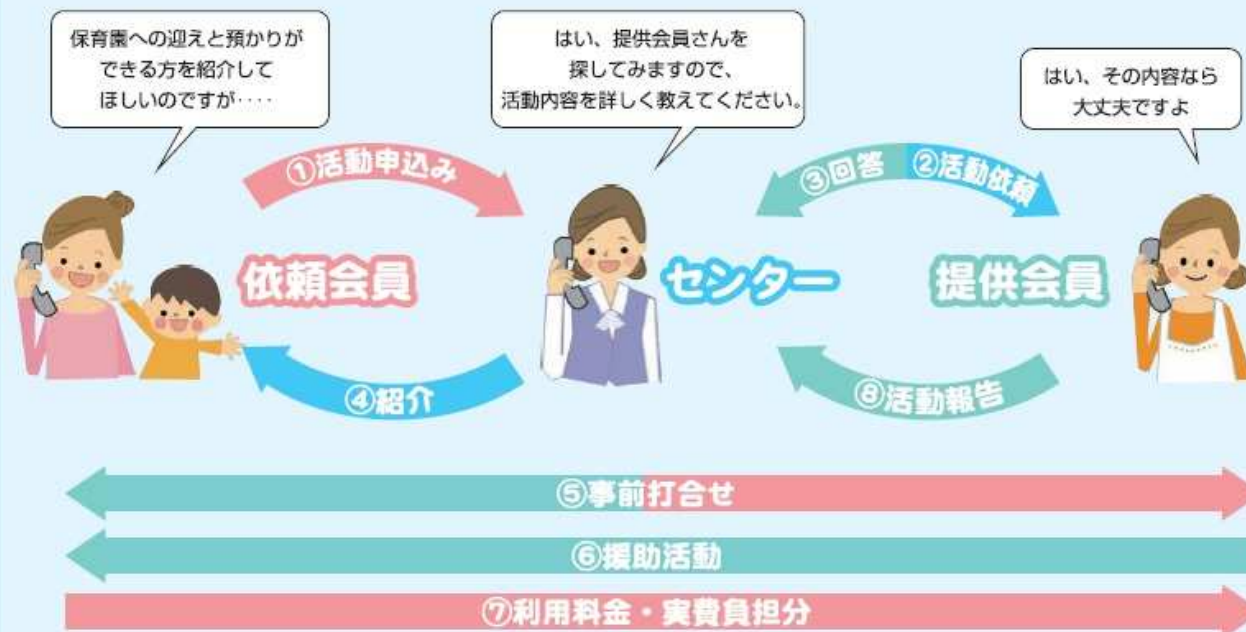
保育園への迎えと預かりができる方を紹介してほしいのですが‥‥

はい、提供会員さんを探してみますので、活動内容を詳しく教えてください。

はい、その内容なら大丈夫ですよ

①活動申込み

③回答

②活動依頼

依頼会員

センター

提供会員

④紹介

⑧活動報告

⑤事前打合せ

⑥援助活動

⑦利用料金・実費負担分